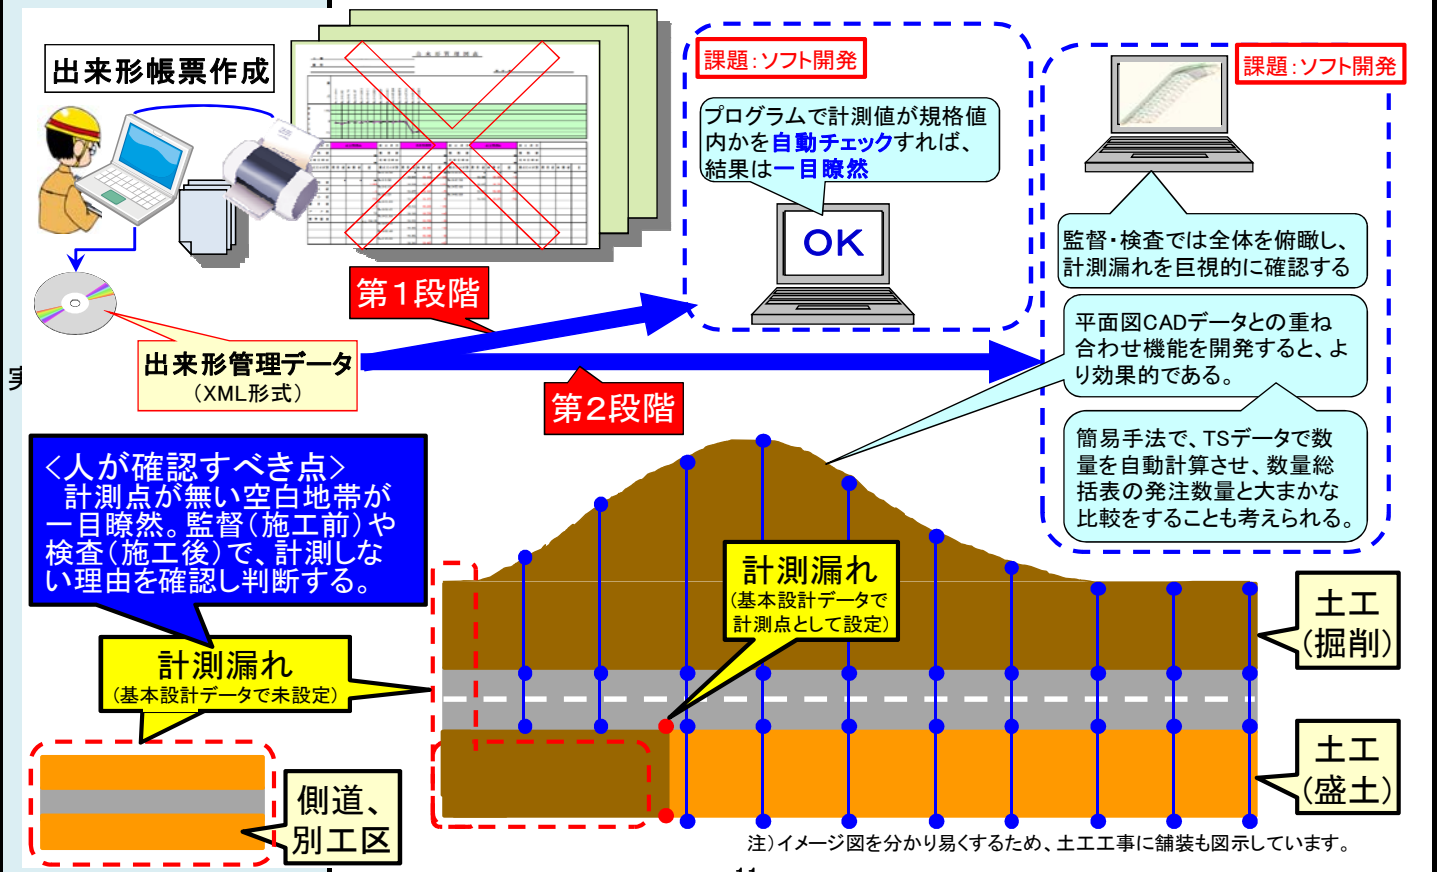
出来形帳票作成

課題：ソフト開発

プログラムで計測値が規格値内かを自動チェックすれば、結果は一目瞭然

OK

課題：ソフト開発

監督・検査では全体を俯瞰し、計測漏れを巨視的に確認する

平面図CADデータとの重ね合わせ機能を開発すると、より効果的である。

簡易手法で、TSデータで数量を自動計算させ、数量総括表の発注数量と大まかな比較をすることも考えられる。

第１段階

出来形管理データ
（XML形式）

第２段階

＜人が確認すべき点＞
計測点が無い空白地帯が一目瞭然。監督（施工前）や検査（施工後）で、計測しない理由を確認し判断する。

計測漏れ
（基本設計データで設定）

計測漏れ
（基本設計データで未設定）

土工
（掘削）

土工
（盛土）

側道、
別工区

注）イメージ図を分かり易くするため、土工工事に舗装も図示しています。